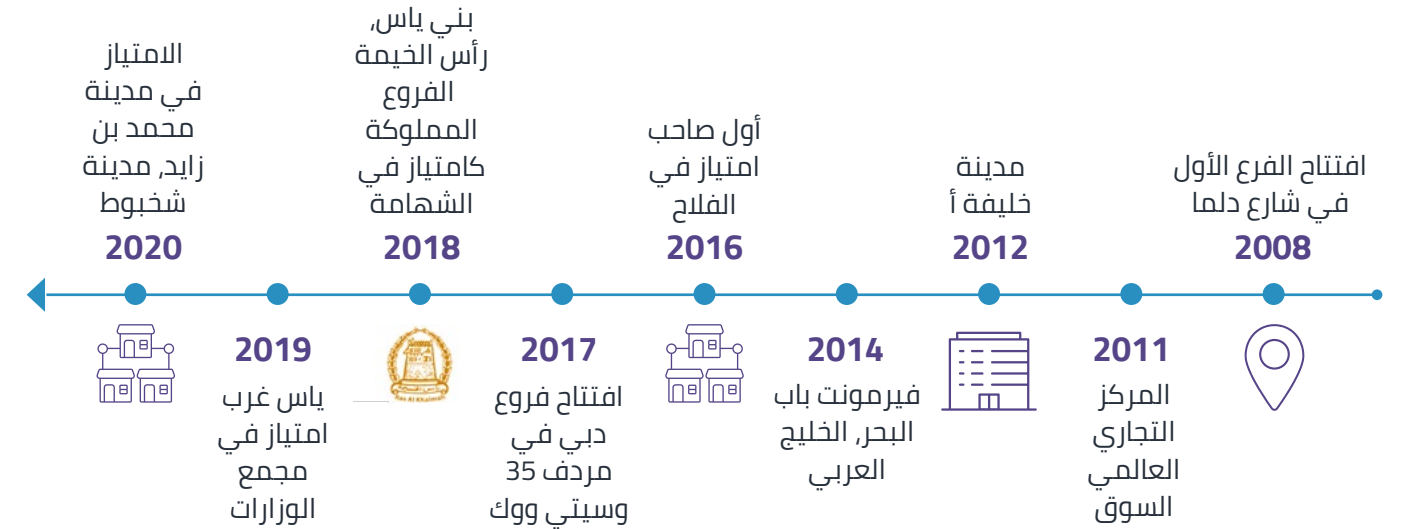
افتتاح الفرع الأول في شارع دلما
2008

مدينة خليفة أ
2012

أول صاحب امتياز في الفلاح
2016

بني ياس، رأس الخيمة الفروع المملوكة كامتياز في الشهامة
2018

الامتياز في مدينة محمد بن زايد، مدينة شخبوط
2020

2011
المركز التجاري العالمي السوق

2014
فيرمونت باب البحر، الخليج العربي

2017
افتتاح فروع دبي في مردف 35 وسيتي ووك

2019
ياس غرب امتياز في مجمع الوزارات